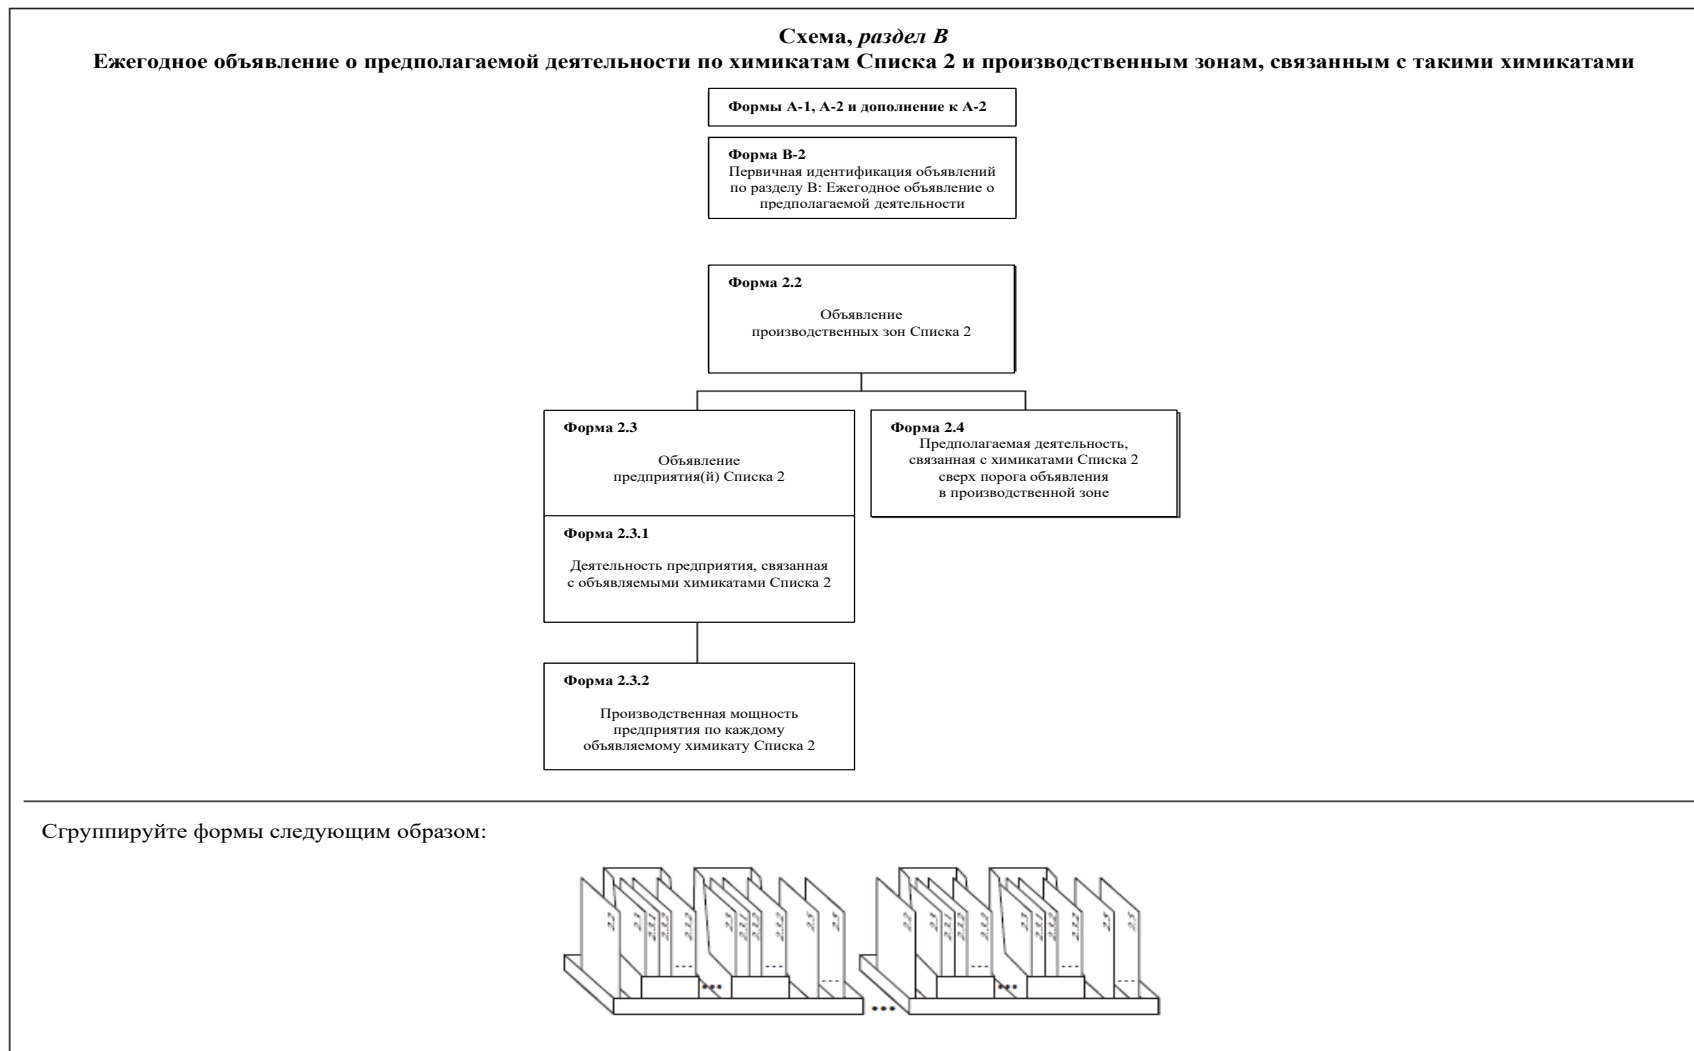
**Схема, *раздел B***
**Ежегодное объявление о предполагаемой деятельности по химикатам Списка 2 и производственным зонам, связанным с такими химикатами**

**Формы A-1, A-2 и дополнение к A-2**

**Форма B-2**
Первичная идентификация объявлений по разделу B: Ежегодное объявление о предполагаемой деятельности

**Форма 2.2**
Объявление производственных зон Списка 2

**Форма 2.3**
Объявление предприятия(й) Списка 2

**Форма 2.3.1**
Деятельность предприятия, связанная с объявляемыми химикатами Списка 2

**Форма 2.3.2**
Производственная мощность предприятия по каждому объявляемому химикату Списка 2

**Форма 2.4**
Предполагаемая деятельность, связанная с химикатами Списка 2 сверх порога объявления в производственной зоне

Сгруппируйте формы следующим образом:

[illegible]